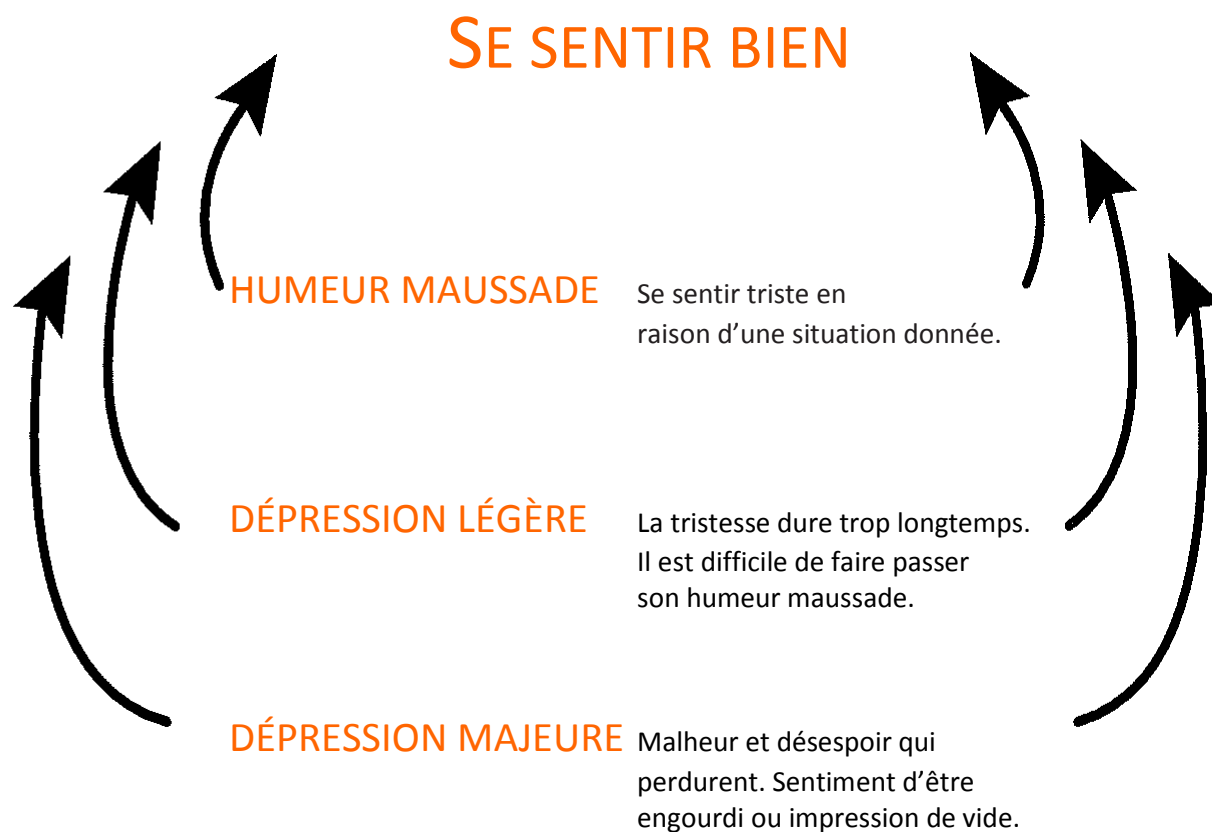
SE SENTIR BIEN

HUMEUR MAUSSADE

Se sentir triste en raison d’une situation donnée.

DÉPRESSION LÉGÈRE

La tristesse dure trop longtemps. Il est difficile de faire passer son humeur maussade.

DÉPRESSION MAJEURE

Malheur et désespoir qui perdurent. Sentiment d’être engourdi ou impression de vide.